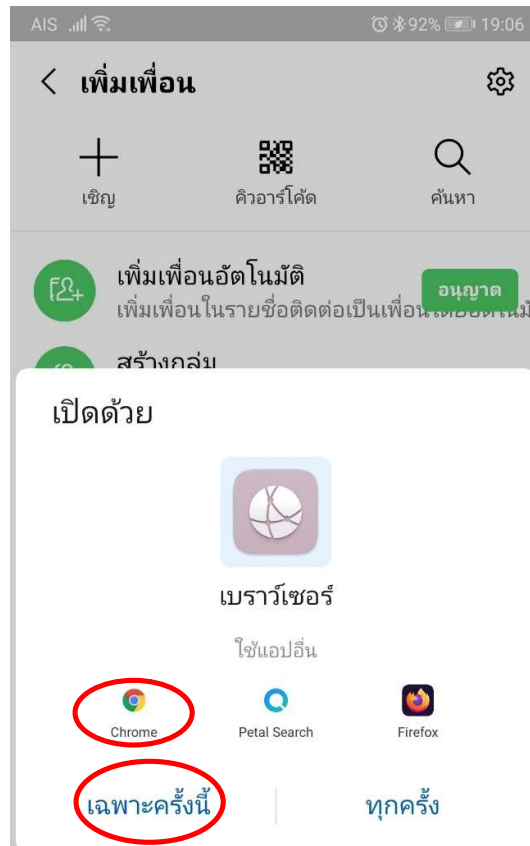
AIS 92% 19:06

เพิ่มเพื่อน

เชิญ

คิวอาร์โค้ด

ค้นหา

เพิ่มเพื่อนอัตโนมัติ

เพิ่มเพื่อนในรายชื่อติดต่อเป็นเพื่อน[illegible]

อนุญาต

สร้างกลุ่ม

เปิดด้วย

เบราว์เซอร์

ใช้แอปอื่น

Chrome

Petal Search

Firefox

เฉพาะครั้งนี้

ทุกครั้ง